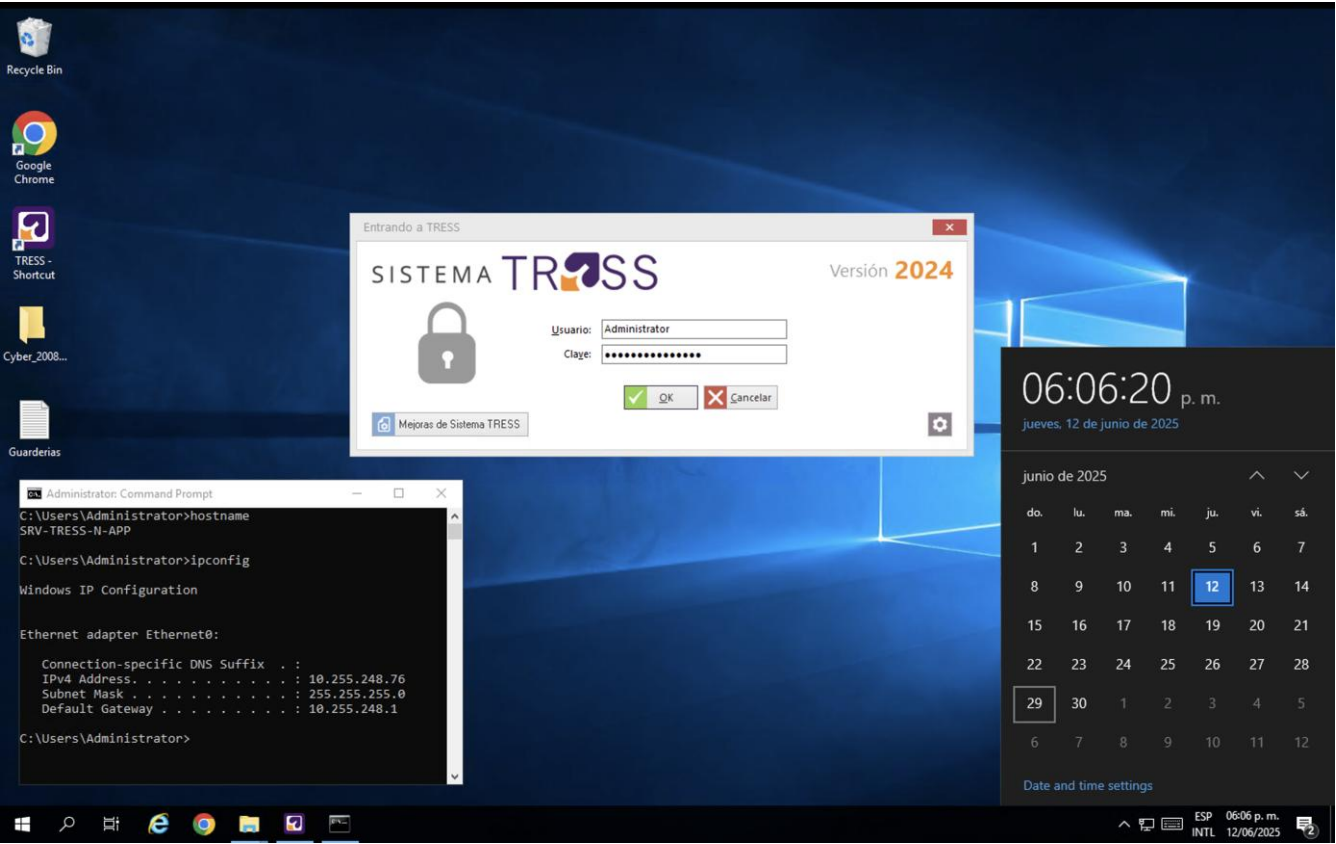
Recycle Bin

Google Chrome

TRESS - Shortcut

Cyber_2008...

Guarderias

Entrando a TRESS

SISTEMA TRESS

Versión 2024

Usuario: Administrator

Clave: ••••••••••••••••

OK

Cancelar

Mejoras de Sistema TRESS

06:06:20 p. m.

jueves, 12 de junio de 2025

junio de 2025

| do. | lu. | ma. | mi. | ju. | vi. | sá. |
|---|---|---|---|---|---|---|
| 1 | 2 | 3 | 4 | 5 | 6 | 7 |
| 8 | 9 | 10 | 11 | 12 | 13 | 14 |
| 15 | 16 | 17 | 18 | 19 | 20 | 21 |
| 22 | 23 | 24 | 25 | 26 | 27 | 28 |
| 29 | 30 | 1 | 2 | 3 | 4 | 5 |
| 6 | 7 | 8 | 9 | 10 | 11 | 12 |

Date and time settings

Administrator: Command Prompt

C:\Users\Administrator>hostname
SRV-TRESS-N-APP

C:\Users\Administrator>ipconfig

Windows IP Configuration

Ethernet adapter Ethernet0:

Connection-specific DNS Suffix . :
IPv4 Address. . . . . . . . . . . : 10.255.248.76
Subnet Mask . . . . . . . . . . . : 255.255.255.0
Default Gateway . . . . . . . . . : 10.255.248.1

C:\Users\Administrator>

ESP INTL 06:06 p. m. 12/06/2025

2